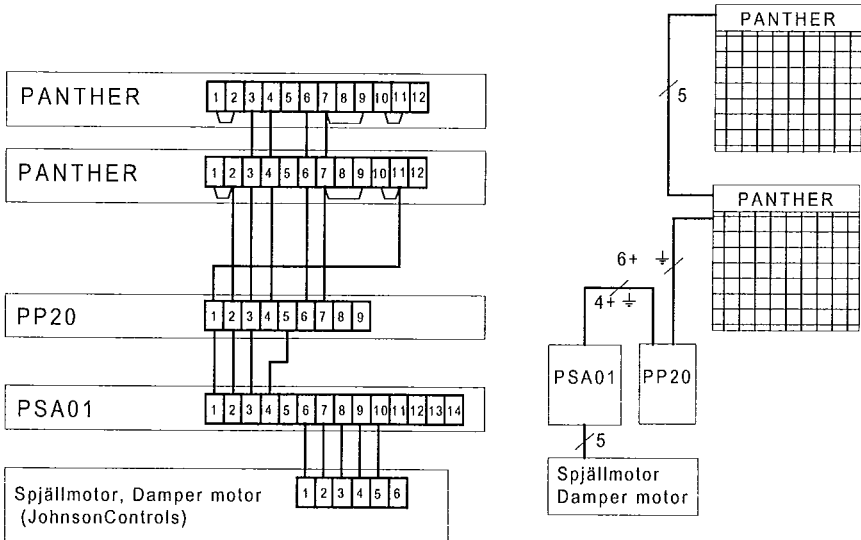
PANTHER
1 2 3 4 5 6 7 8 9 10 11 12

PANTHER
1 2 3 4 5 6 7 8 9 10 11 12

PP20
1 2 3 4 5 6 7 8 9

PSA01
1 2 3 4 5 6 7 8 9 10 11 12 13 14

Spjällmotor, Damper motor (JohnsonControls)
1 2 3 4 5 6

PANTHER
5
PANTHER
6+ ⏚
4+ ⏚
PSA01
PP20
5
Spjällmotor
Damper motor